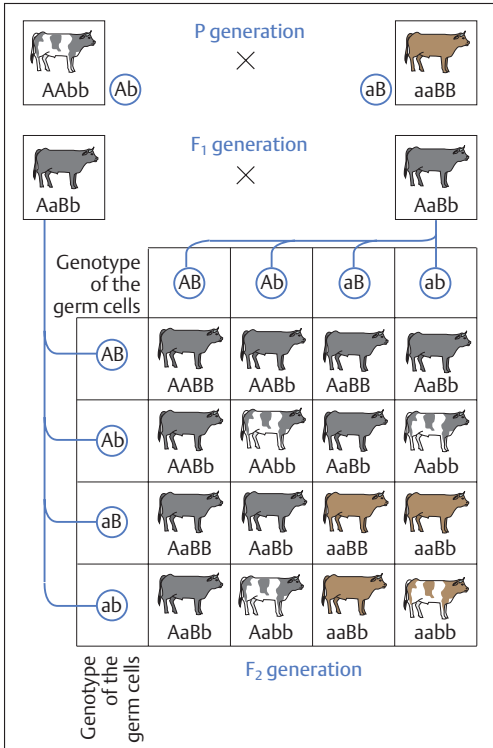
P generation

AAbb Ab × aB aaBB

$F_1$ generation

AaBb × AaBb

| Genotype of the germ cells | AB | Ab | aB | ab |
|---|---|---|---|---|
| AB | AABB | AABb | AaBB | AaBb |
| Ab | AABb | AAbb | AaBb | Aabb |
| aB | AaBB | AaBb | aaBB | aaBb |
| ab | AaBb | Aabb | aaBb | aabb |

Genotype of the germ cells

$F_2$ generation